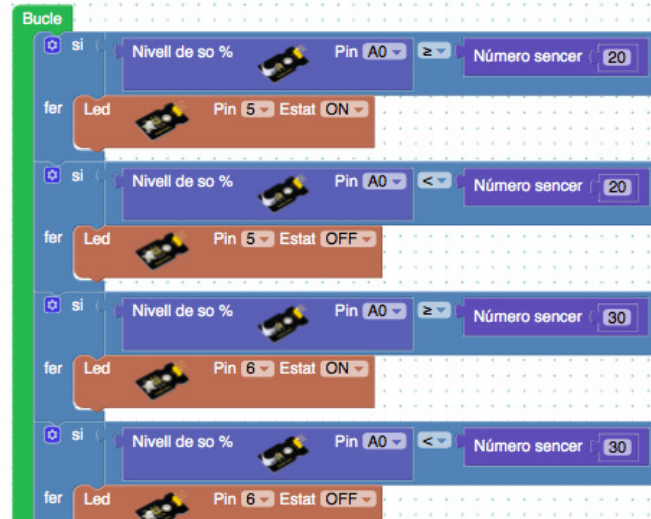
Bucle

si Nivell de so % Pin A0 ≥ Número sencer 20
fer Led Pin 5 Estat ON

si Nivell de so % Pin A0 < Número sencer 20
fer Led Pin 5 Estat OFF

si Nivell de so % Pin A0 ≥ Número sencer 30
fer Led Pin 6 Estat ON

si Nivell de so % Pin A0 < Número sencer 30
fer Led Pin 6 Estat OFF